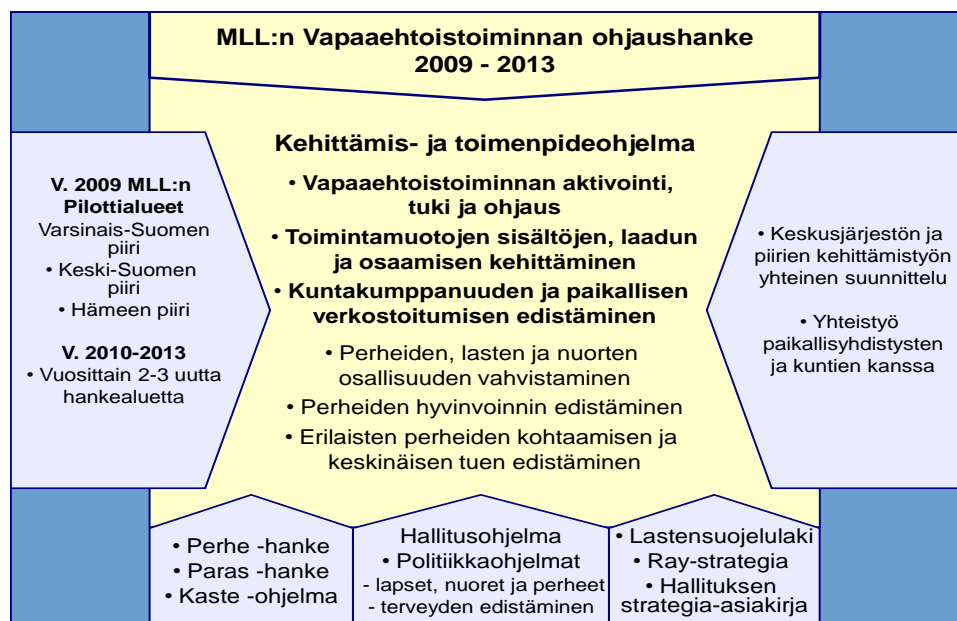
MLL:n Vapaaehtoistoiminnan ohjaushanke
2009 - 2013

Kehittämis- ja toimenpideohjelma

• Vapaaehtoistoiminnan aktivointi, tuki ja ohjaus
• Toimintamuotojen sisältöjen, laadun ja osaamisen kehittäminen
• Kuntakumppanuuden ja paikallisen verkostoitumisen edistäminen
• Perheiden, lasten ja nuorten osallisuuden vahvistaminen
• Perheiden hyvinvoinnin edistäminen
• Erilaisten perheiden kohtaamisen ja keskinäisen tuen edistäminen

V. 2009 MLL:n Pilottialueet
Varsinais-Suomen piiri
• Keski-Suomen piiri
• Hämeen piiri

V. 2010-2013
• Vuosittain 2-3 uutta hankealuetta

• Keskusjärjestön ja piirien kehittämistyön yhteinen suunnittelu

• Yhteistyö paikallisyhdistysten ja kuntien kanssa

• Perhe -hanke
• Paras -hanke
• Kaste -ohjelma

Hallitusohjelma
• Politiikkaohjelmat
- lapset, nuoret ja perheet
- terveyden edistäminen

• Lastensuojelulaki
• Ray-strategia
• Hallituksen strategia-asiakirja